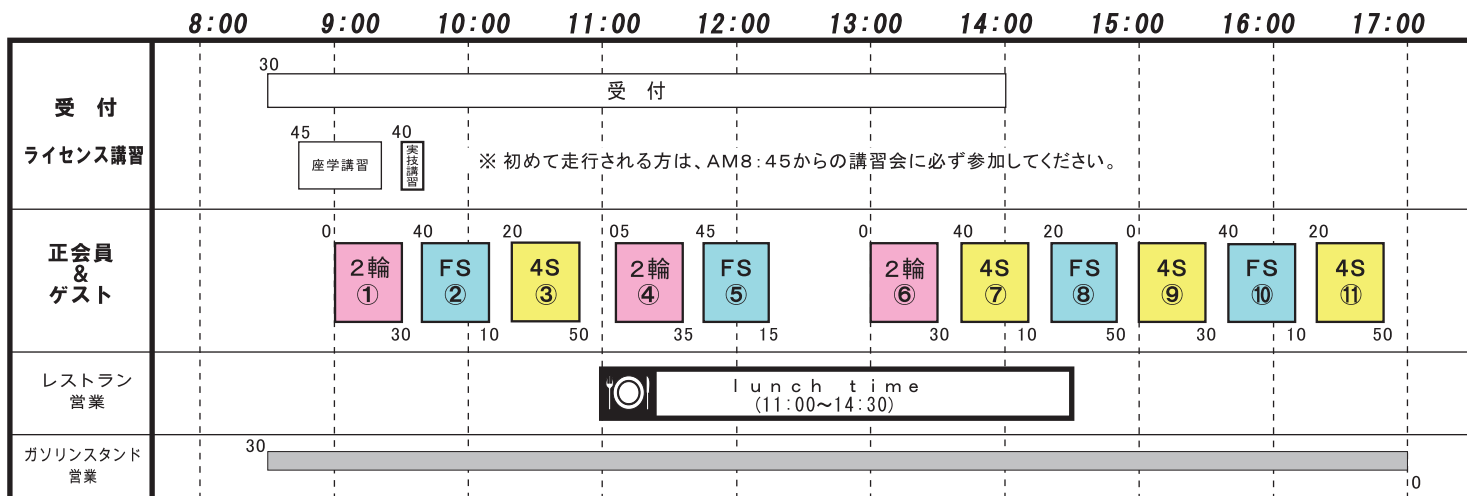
| | 8:00 | 9:00 | 10:00 | 11:00 | 12:00 | 13:00 | 14:00 | 15:00 | 16:00 | 17:00 |
|---|---|---|---|---|---|---|---|---|---|---|

受 付

30 受 付

ライセンス講習

45 座学講習 40 実技講習

※ 初めて走行される方は、AM8:45からの講習会に必ず参加してください。

正会員 & ゲスト

0 2輪 ① 30
40 FS ② 10
20 4S ③ 50
05 2輪 ④ 35
45 FS ⑤ 15
0 2輪 ⑥ 30
40 4S ⑦ 10
20 FS ⑧ 50
0 4S ⑨ 30
40 FS ⑩ 10
20 4S ⑪ 50

レストラン 営業

lunch time (11:00~14:30)

ガソリンスタンド 営業

30 0